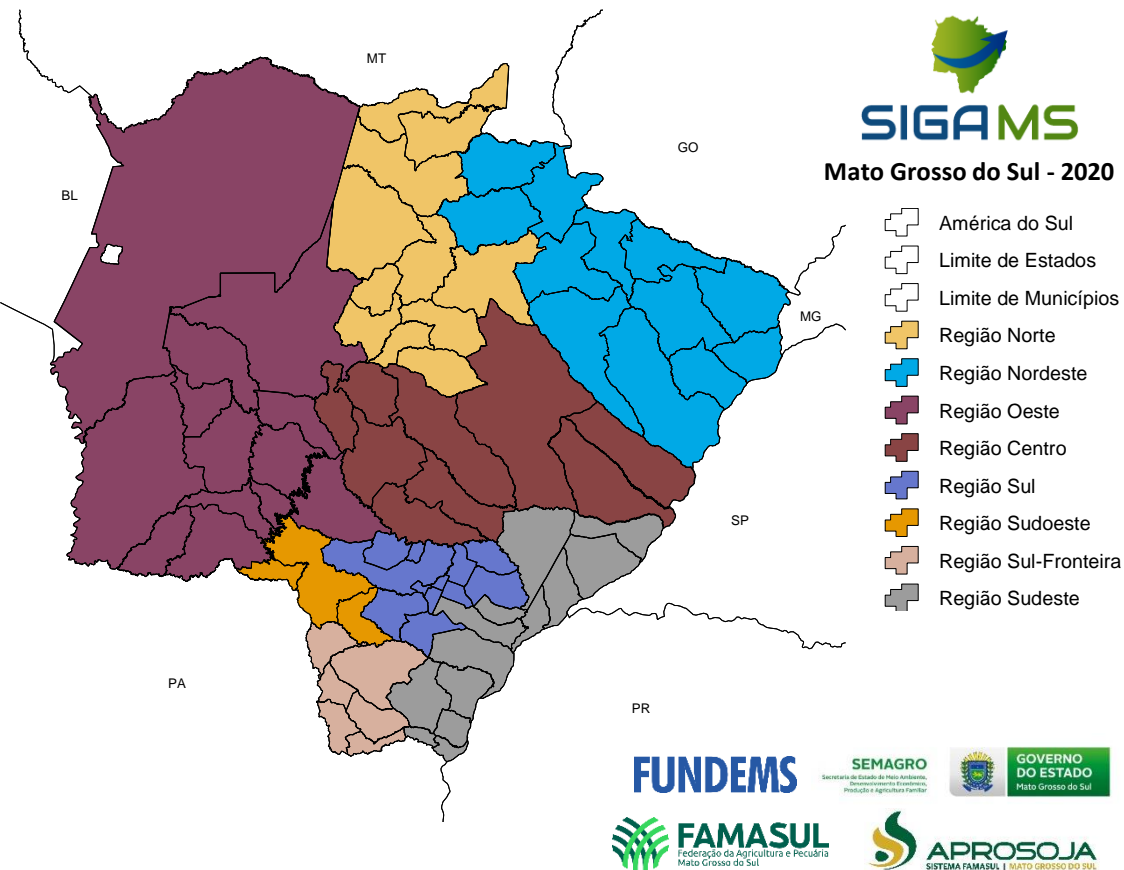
MT

GO

BL

MG

SP

PA

PR

SIGA MS

Mato Grosso do Sul - 2020

América do Sul
Limite de Estados
Limite de Municípios
Região Norte
Região Nordeste
Região Oeste
Região Centro
Região Sul
Região Sudoeste
Região Sul-Fronteira
Região Sudeste

FUNDEMS

SEMAGRO
Secretaria de Estado de Meio Ambiente, Desenvolvimento Econômico, Produção e Agricultura Familiar

GOVERNO DO ESTADO
Mato Grosso do Sul

FAMASUL
Federação da Agricultura e Pecuária
Mato Grosso do Sul

APROSOJA
SISTEMA FAMASUL | MATO GROSSO DO SUL